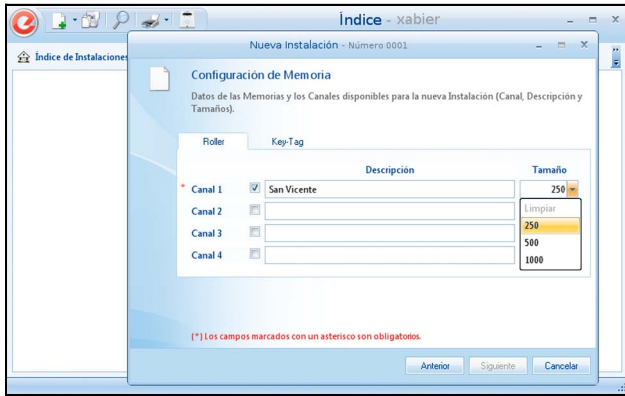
Índice - xabier

Índice de Instalaciones

Nueva Instalación - Número 0001

Configuración de Memoria

Datos de las Memorias y los Canales disponibles para la nueva Instalación (Canal, Descripción y Tamaños).

Roller | Key-Tag

| | | Descripción | Tamaño |
|---|---|---|---|
| * Canal 1 | ☑ | San Vicente | 250 |
| Canal 2 | ☐ | | Limpiar |
| Canal 3 | ☐ | | 250 |
| Canal 4 | ☐ | | 500 |
| | | | 1000 |

(*) Los campos marcados con un asterisco son obligatorios.

Anterior | Siguiente | Cancelar